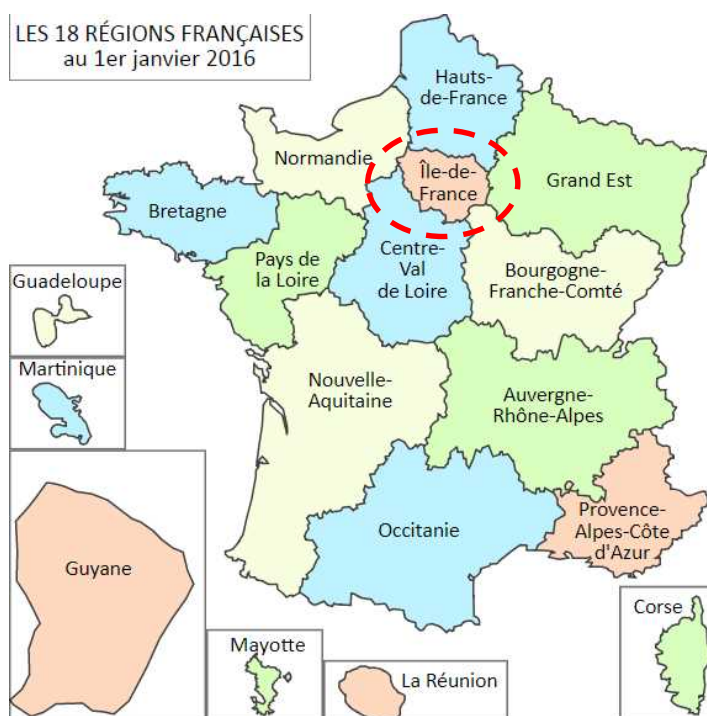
LES 18 RÉGIONS FRANÇAISES
au 1er janvier 2016

Hauts-de-France

Normandie

Île-de-France

Grand Est

Bretagne

Pays de la Loire

Centre-Val de Loire

Bourgogne-Franche-Comté

Guadeloupe

Martinique

Nouvelle-Aquitaine

Auvergne-Rhône-Alpes

Guyane

Occitanie

Provence-Alpes-Côte d'Azur

Corse

Mayotte

La Réunion